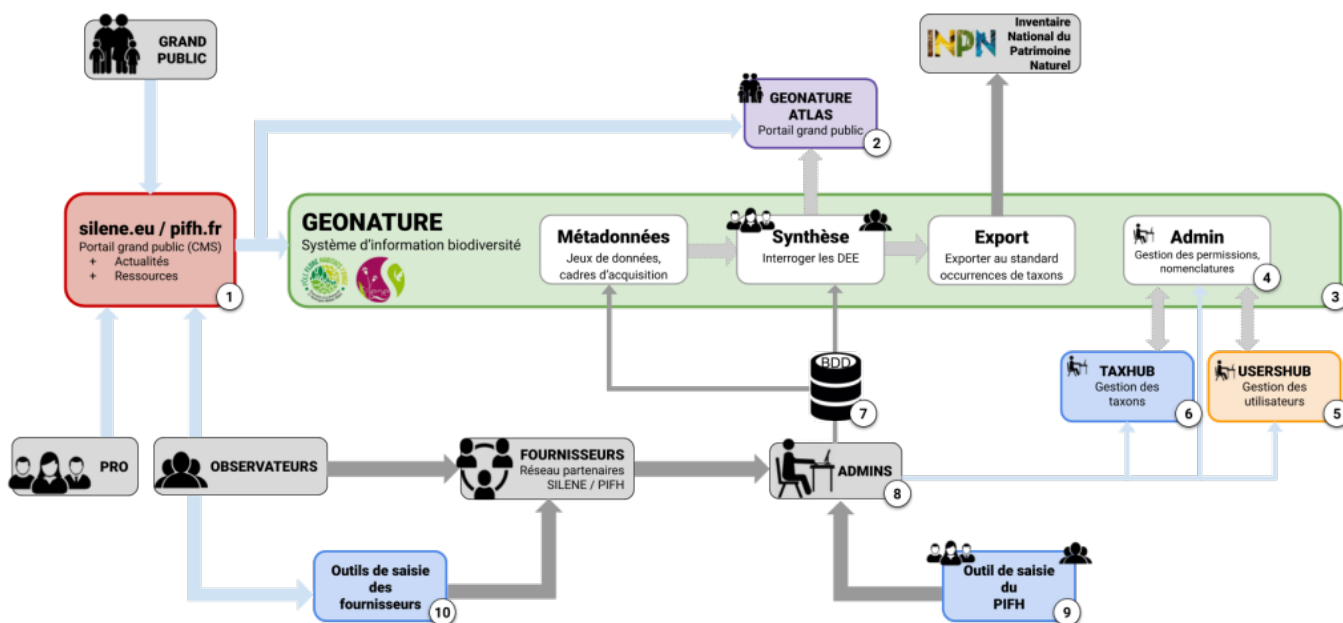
GRAND PUBLIC

INPN

Inventaire National du Patrimoine Naturel

GEONATURE ATLAS
Portail grand public
2

silene.eu / pifh.fr
Portail grand public (CMS)
+ Actualités
+ Ressources
1

GEONATURE
Système d'information biodiversité

Métadonnées
Jeux de données, cadres d'acquisition

Synthèse
Interroger les DEE

Export
Exporter au standard occurrences de taxons

Admin
Gestion des permissions, nomenclatures
4

3

BDD
7

TAXHUB
Gestion des taxons
6

USERSHUB
Gestion des utilisateurs
5

PRO

OBSERVATEURS

FOURNISSEURS
Réseau partenaires SILENE / PIFH

ADMINS
8

Outils de saisie des fournisseurs
10

Outil de saisie du PIFH
9